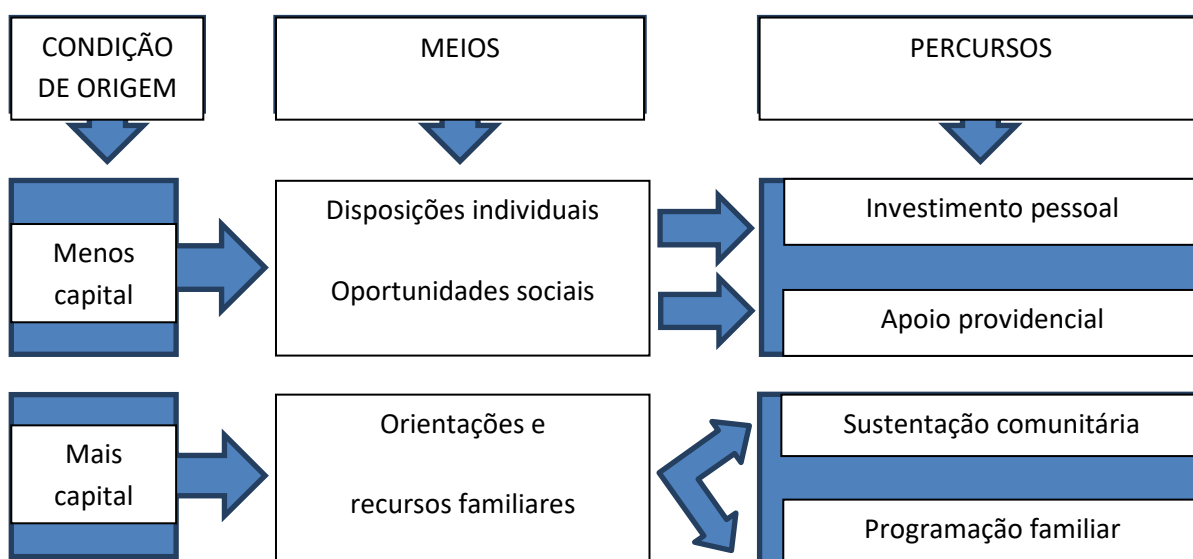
CONDIÇÃO DE ORIGEM

MEIOS

PERCURSOS

Menos capital

Disposições individuais

Oportunidades sociais

Investimento pessoal

Apoio providencial

Mais capital

Orientações e recursos familiares

Sustentação comunitária

Programação familiar